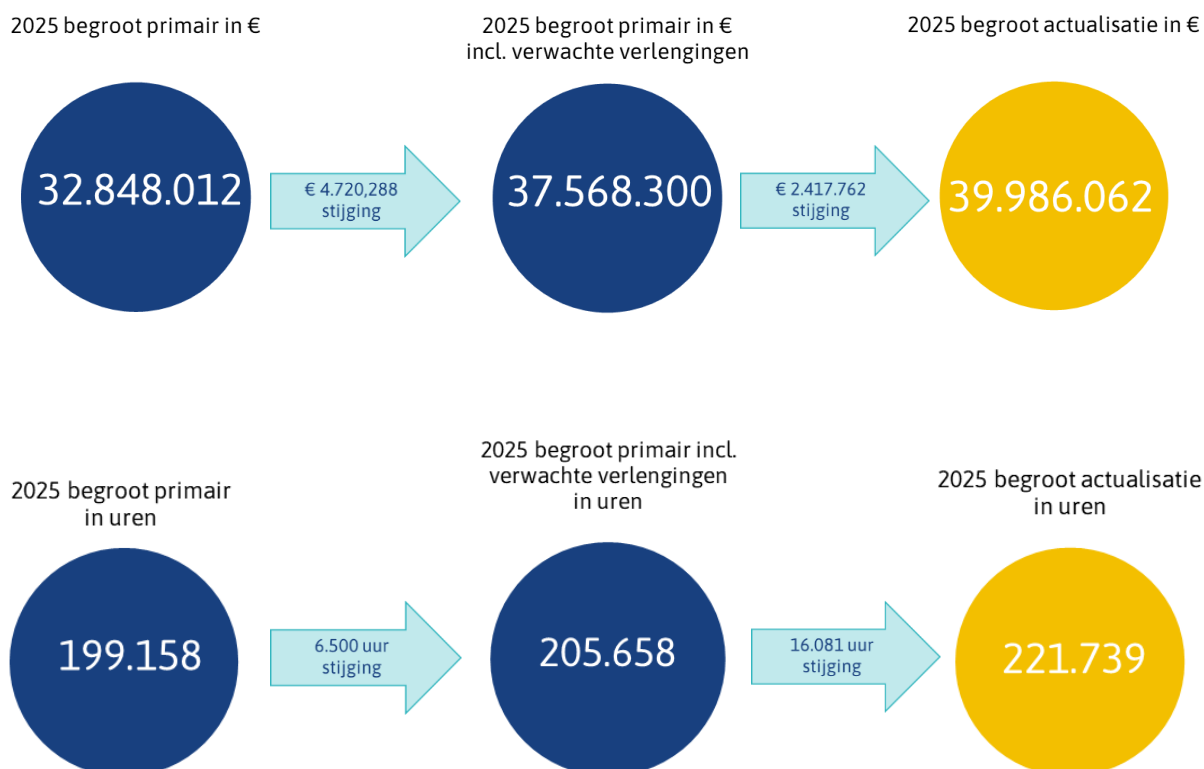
2025 begroot primair in €

32.848.012

€ 4.720,288 stijging

2025 begroot primair in € incl. verwachte verlengingen

37.568.300

€ 2.417.762 stijging

2025 begroot actualisatie in €

39.986.062

2025 begroot primair in uren

199.158

6.500 uur stijging

2025 begroot primair incl. verwachte verlengingen in uren

205.658

16.081 uur stijging

2025 begroot actualisatie in uren

221.739